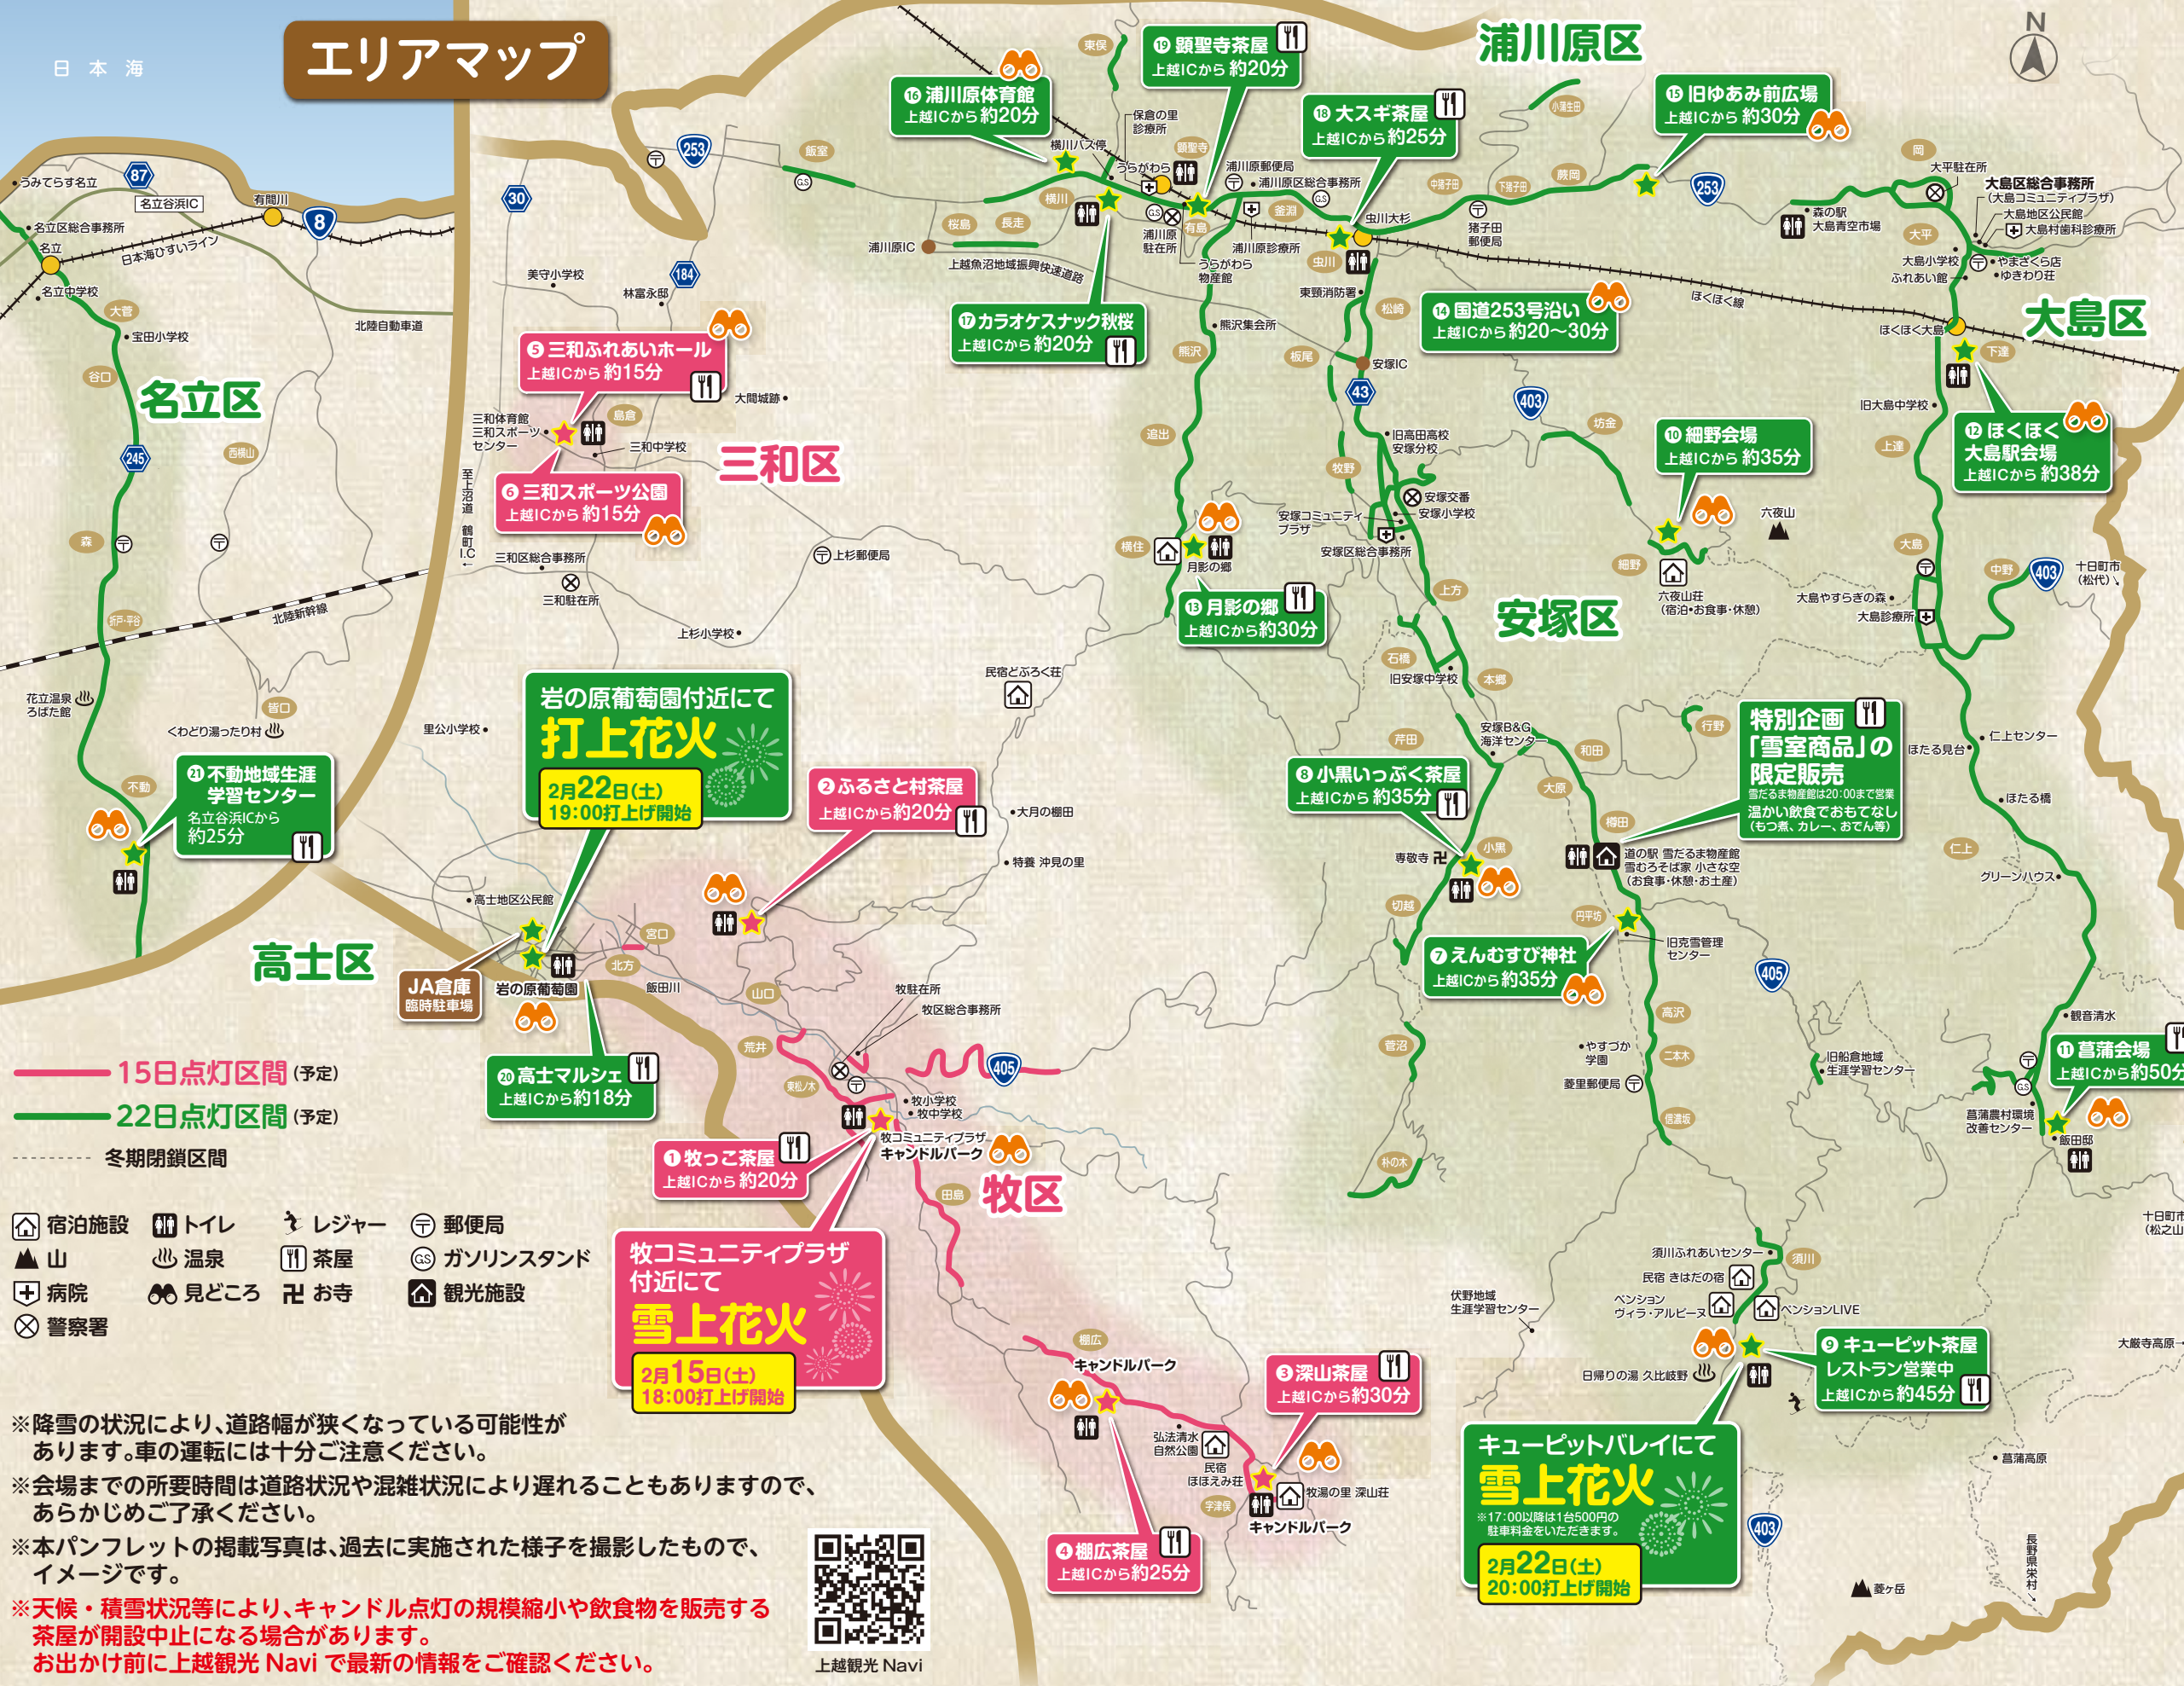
エリアマップ

日本海

N

浦川原区
大島区
名立区
三和区
安塚区
高士区
牧区

⑲ 顕聖寺茶屋 上越ICから 約20分
⑯ 浦川原体育館 上越ICから 約20分
⑱ 大スギ茶屋 上越ICから 約25分
⑮ 旧ゆあみ前広場 上越ICから 約30分
⑰ カラオケスナック秋桜 上越ICから 約20分
⑭ 国道253号沿い 上越ICから 約20～30分
⑤ 三和ふれあいホール 上越ICから 約15分
⑥ 三和スポーツ公園 上越ICから 約15分
⑩ 細野会場 上越ICから 約35分
⑫ ほくほく大島駅会場 上越ICから 約38分
⑬ 月影の郷 上越ICから 約30分
岩の原葡萄園付近にて 打上花火 2月22日(土) 19:00打上げ開始
② ふるさと村茶屋 上越ICから 約20分
⑧ 小黒いっぷく茶屋 上越ICから 約35分
特別企画 「雪室商品」の限定販売 雪だるま物産館は20:00まで営業 温かい飲食でおもてなし(もつ煮、カレー、おでん等)
㉑ 不動地域生涯学習センター 名立谷浜ICから 約25分
⑦ えんむすび神社 上越ICから 約35分
JA倉庫 臨時駐車場
岩の原葡萄園
⑳ 高士マルシェ 上越ICから 約18分
① 牧っこ茶屋 上越ICから 約20分
⑪ 菖蒲会場 上越ICから 約50分
牧コミュニティプラザ付近にて 雪上花火 2月15日(土) 18:00打上げ開始
③ 深山茶屋 上越ICから 約30分
⑨ キューピット茶屋 レストラン営業中 上越ICから 約45分
④ 棚広茶屋 上越ICから 約25分
キューピットバレイにて 雪上花火 ※17:00以降は1台500円の駐車料金をいただきます。 2月22日(土) 20:00打上げ開始

15日点灯区間 (予定)
22日点灯区間 (予定)
冬期閉鎖区間

宿泊施設 トイレ レジャー 郵便局
山 温泉 茶屋 ガソリンスタンド
病院 見どころ お寺 観光施設
警察署

うみてらす名立 名立谷浜IC 有間川 名立区総合事務所 名立 日本海ひすいライン 名立中学校 宝田小学校 北陸自動車道 北陸新幹線 花立温泉ろばた館 くわどり湯ったり村 美守小学校 林富永郎 三和体育館 三和スポーツセンター 三和中学校 大岡城跡 三和区総合事務所 三和駐在所 上杉郵便局 上杉小学校 里公小学校 民宿どぶろく荘 大円の棚田 特養 沖見の里 高士地区公民館 飯田川 牧駐在所 牧区総合事務所 牧小学校 牧中学校 牧コミュニティプラザ キャンドルパーク 弘法清水自然公園 民宿ほほえみ荘 牧湯の里 深山荘 横川バス停 保倉の里診療所 うらがわら 浦川原郵便局 浦川原区総合事務所 浦川原駐在所 浦川原IC うらがわら物産館 浦川原診療所 上越魚沼地域振興快速道路 熊沢集会所 東頸消防署 虫川大杉 猪子田郵便局 ほくほく線 安塚IC 旧高田高校安塚分校 安塚交番 安塚小学校 安塚コミュニティプラザ 安塚区総合事務所 六夜山 六夜山荘(宿泊・お食事・休憩) 旧安塚中学校 安塚B&G海洋センター 専敬寺 道の駅 雪だるま物産館 雪のふるさと家 小さな空(お食事・休憩・お土産) 旧克雪管理センター やすづか学園 菱里郵便局 旧船倉地域生涯学習センター 大島区総合事務所(大島コミュニティプラザ) 大島地区公民館 大島村植科診療所 森の駅 大島青空市場 大島小学校 ふれあい館 やまざくら荘 ゆきわり荘 ほくほく大島 大平駐在所 旧大島中学校 大島やすらぎの家 大島診療所 十日町市(松代) 仁上センター ほたる見台 ほたる橋 グリーンハウス 観音清水 菖蒲農村環境改善センター 飯田邸 十日町市(松之山) 大厳寺高原 菖蒲高原 長野県栄村 菱ヶ岳 須川ふれあいセンター 民宿 きはだの宿 ペンション ヴィラ・アルピーヌ ペンションLIVE 伏野地域生涯学習センター 日帰り温泉 久比岐野

※降雪の状況により、道路幅が狭くなっている可能性があります。車の運転には十分ご注意ください。
※会場までの所要時間は道路状況や混雑状況により遅れることもありますので、あらかじめご了承ください。
※本パンフレットの掲載写真は、過去に実施された様子を撮影したもので、イメージです。
※天候・積雪状況等により、キャンドル点灯の規模縮小や飲食物を販売する茶屋が開設中止になる場合があります。
お出かけ前に上越観光 Navi で最新の情報をご確認ください。

上越観光 Navi